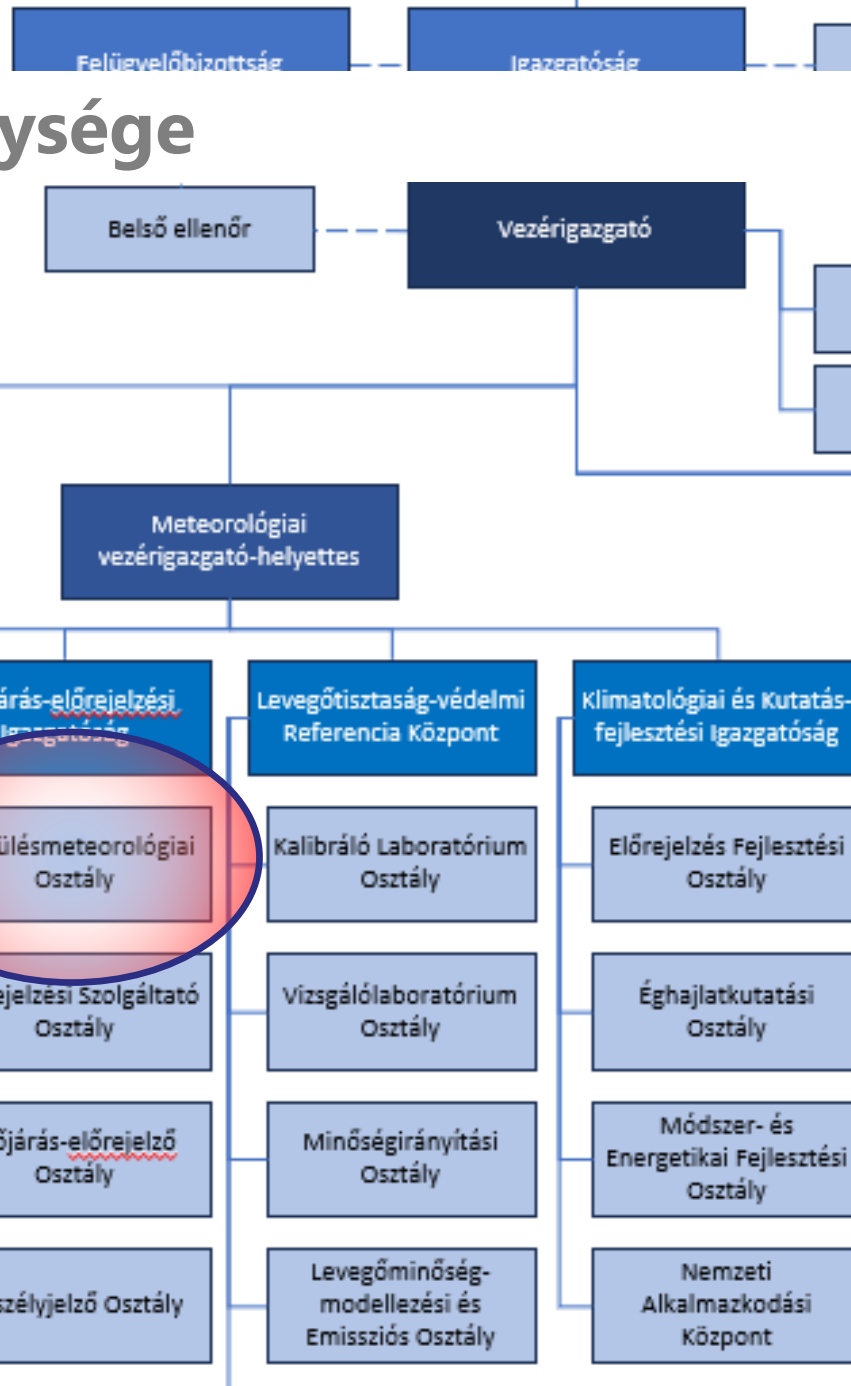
Felügyelőbizottság

Igazgatóság

ysége

Belső ellenőr

Vezérigazgató

Meteorológiai vezérigazgató-helyettes

járás-előrejelzési Igazgatóság

Levegőtisztaság-védelmi Referencia Központ

Klimatológiai és Kutatás-fejlesztési Igazgatóság

ülésmeteorológiai Osztály

Kalibráló Laboratórium Osztály

Előrejelzés Fejlesztési Osztály

ejelzési Szolgáltató Osztály

Vizsgálólaboratórium Osztály

Éghajlatkutatási Osztály

őjárás-előrejelző Osztály

Minőségirányítási Osztály

Módszer- és Energetikai Fejlesztési Osztály

szélyjelző Osztály

Levegőminőség-modellezési és Emissziós Osztály

Nemzeti Alkalmazkodási Központ